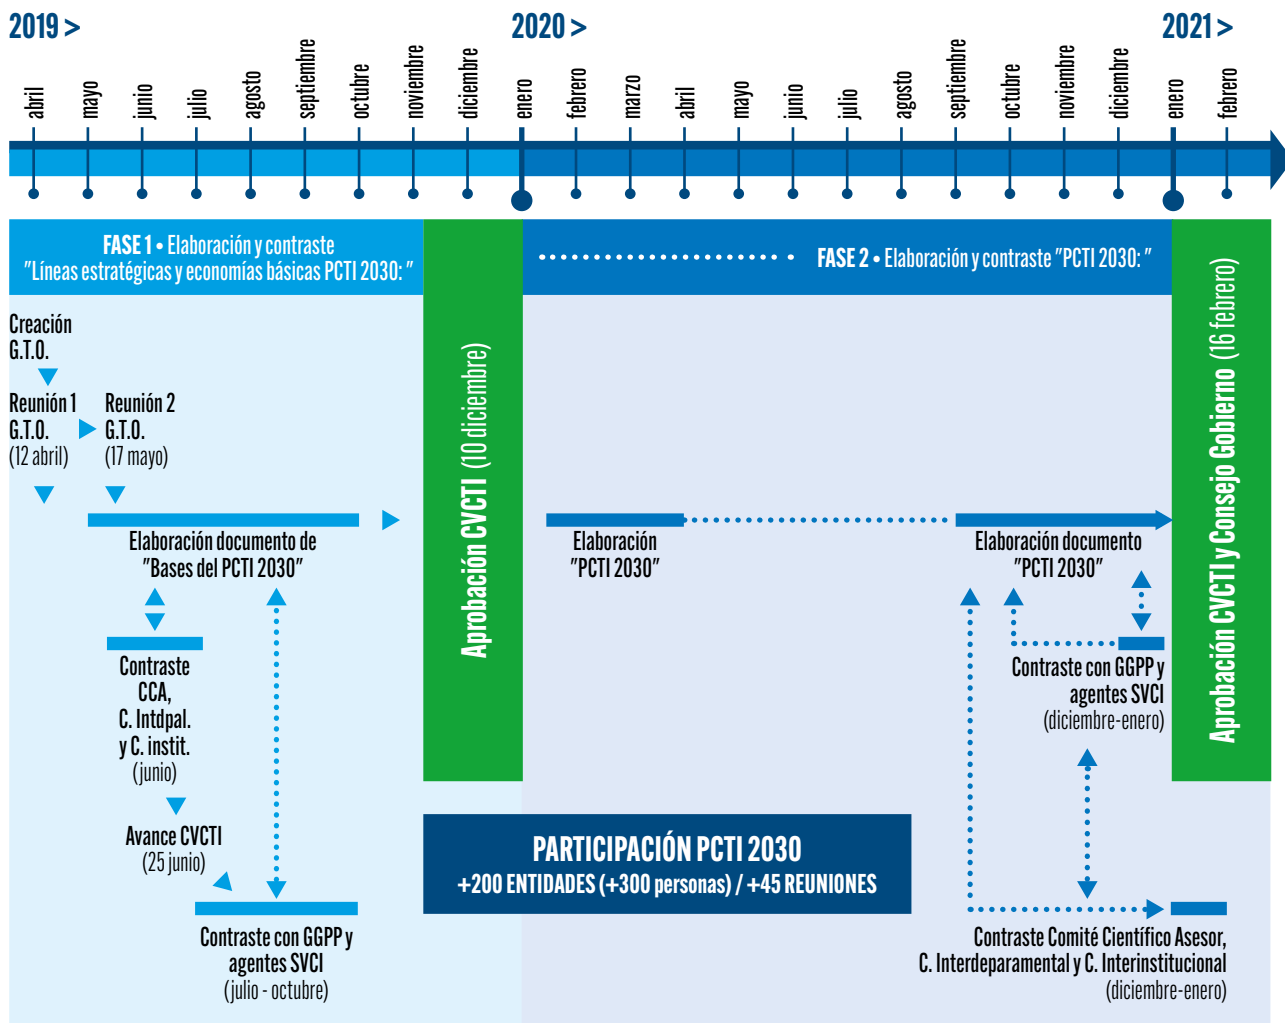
2019 >

abril
mayo
junio
julio
agosto
septiembre
octubre
noviembre
diciembre

2020 >

enero
febrero
marzo
abril
mayo
junio
julio
agosto
septiembre
octubre
noviembre
diciembre

2021 >

enero
febrero

FASE 1 • Elaboración y contraste "Líneas estratégicas y economías básicas PCTI 2030: "

FASE 2 • Elaboración y contraste "PCTI 2030: "

Creación G.T.O.

Reunión 1 G.T.O. (12 abril)

Reunión 2 G.T.O. (17 mayo)

Elaboración documento de "Bases del PCTI 2030"

Contraste CCA, C. Intdpal. y C. instit. (junio)

Avance CVCTI (25 junio)

Contraste con GGPP y agentes SVCI (julio - octubre)

Aprobación CVCTI (10 diciembre)

Elaboración "PCTI 2030"

Elaboración documento "PCTI 2030"

Contraste con GGPP y agentes SVCI (diciembre-enero)

PARTICIPACIÓN PCTI 2030
+200 ENTIDADES (+300 personas) / +45 REUNIONES

Contraste Comité Científico Asesor, C. Interdeparamental y C. Interinstitucional (diciembre-enero)

Aprobación CVCTI y Consejo Gobierno (16 febrero)